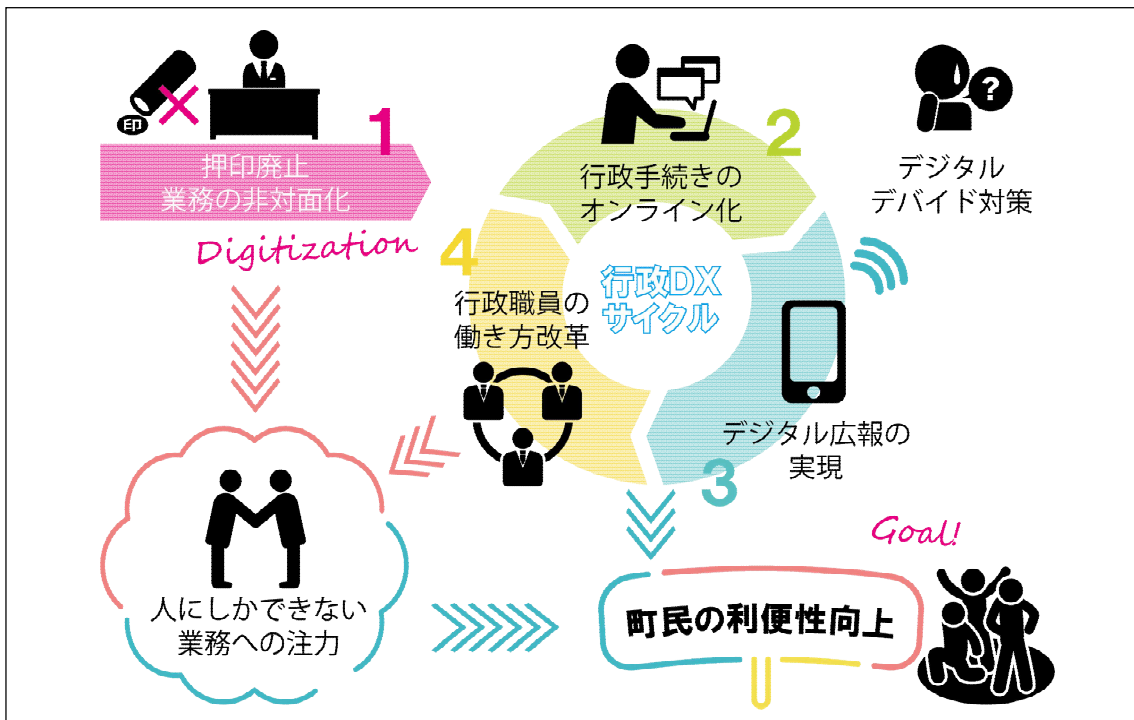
印

1

押印廃止
業務の非対面化

Digitization

2

行政手続きの
オンライン化

デジタル
デバイド対策

行政DX
サイクル

4

行政職員の
働き方改革

デジタル広報の
実現

3

Goal!

人にしかできない
業務への注力

町民の利便性向上